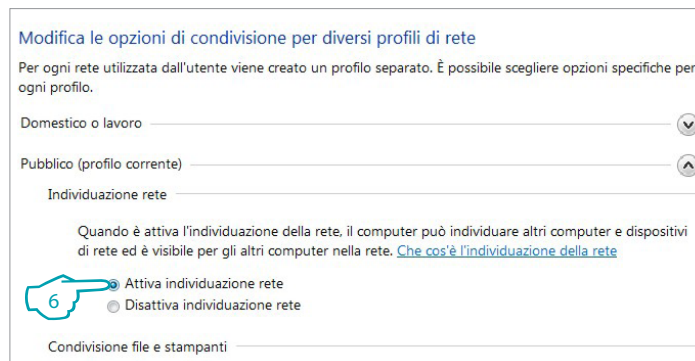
Modifica le opzioni di condivisione per diversi profili di rete

Per ogni rete utilizzata dall'utente viene creato un profilo separato. È possibile scegliere opzioni specifiche per ogni profilo.

Domestico o lavoro

Pubblico (profilo corrente)

Individuazione rete

Quando è attiva l'individuazione della rete, il computer può individuare altri computer e dispositivi di rete ed è visibile per gli altri computer nella rete. Che cos'è l'individuazione della rete

6

Attiva individuazione rete

Disattiva individuazione rete

Condivisione file e stampanti